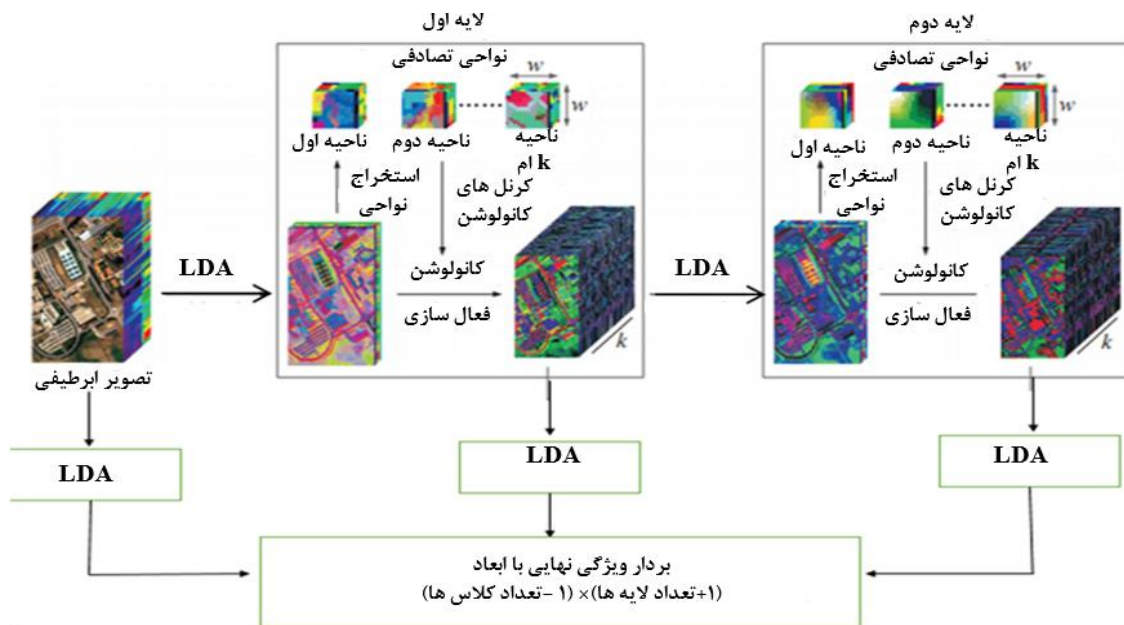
لایه اول

نواحی تصادفی

$w$

$w$

ناحیه اول

ناحیه دوم

ناحیه k ام

استخراج نواحی

کرنل های کانولوشن

کانولوشن

فعال سازی

$k$

لایه دوم

نواحی تصادفی

$w$

$w$

ناحیه اول

ناحیه دوم

ناحیه k ام

استخراج نواحی

کرنل های کانولوشن

کانولوشن

فعال سازی

$k$

LDA

LDA

تصویر ابرطیفی

LDA

LDA

LDA

بردار ویژگی نهایی با ابعاد
(۱+تعداد لایه ها)× (۱ -تعداد کلاس ها)